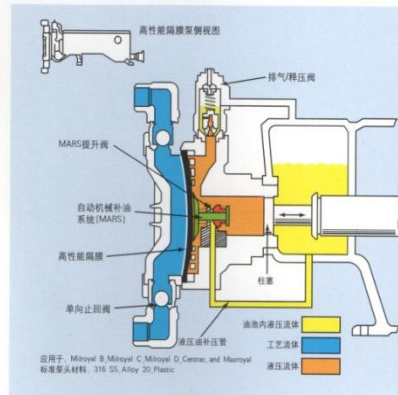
高性能隔膜泵侧视图

排气/释压阀

MARS提升阀

自动机械补油系统(MARS)

高性能隔膜

柱塞

单向止回阀

液压油补压管

油池内液压流体

工艺流体

液压流体

应用于：Milroyal B, Milroyal C, Milroyal D, Centrac, and Maxroyal
标准泵头材料：316 SS, Alloy 20, Plastic